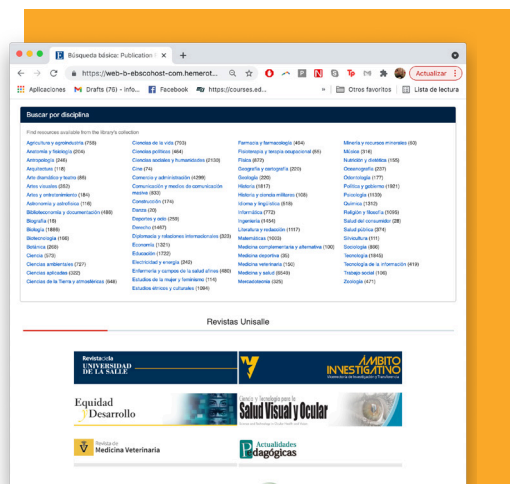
Búsqueda básica: Publication ×

https://web-b-ebscohost-com.hemerot...

Actualizar

Aplicaciones   Drafts (76) - info...   Facebook   https://courses.ed...   Otros favoritos   Lista de lectura

Buscar por disciplina

Find resources available from the library's collection

Agricultura y agroindustria (758)
Anatomía y fisiología (204)
Antropología (246)
Arquitectura (118)
Arte dramático y teatro (68)
Artes visuales (353)
Artes y entretenimiento (184)
Astronomía y astrofísica (118)
Biblioteconomía y documentación (489)
Biografía (19)
Biología (1888)
Biotecnología (166)
Botánica (200)
Ciencia (373)
Ciencias ambientales (727)
Ciencias aplicadas (322)
Ciencias de la Tierra y atmosféricas (648)

Ciencias de la vida (753)
Ciencias políticas (464)
Ciencias sociales y humanidades (2130)
Cine (74)
Comercio y administración (4298)
Comunicación y medios de comunicación masiva (832)
Construcción (174)
Danza (20)
Deportes y ocio (258)
Derecho (1467)
Diplomacia y relaciones internacionales (323)
Economía (1321)
Educación (1722)
Electricidad y energía (262)
Enfermería y campos de la salud afines (480)
Estudios de la mujer y feminismo (115)
Estudios étnicos y culturales (1084)

Farmacia y farmacología (494)
Fisioterapia y terapia ocupacional (66)
Física (677)
Geografía y cartografía (205)
Geología (200)
Historia (1817)
Historia y ciencia militares (108)
Idioma y lingüística (819)
Informática (772)
Ingeniería (1454)
Literatura y escritura (1117)
Matemáticas (1003)
Medicina complementaria y alternativa (100)
Medicina deportiva (35)
Medicina veterinaria (150)
Medicina y salud (6049)
Mercadotecnia (325)

Minería y recursos minerales (60)
Música (316)
Nutrición y dietética (155)
Oceanografía (237)
Odontología (177)
Política y gobierno (1921)
Psicología (1139)
Química (1312)
Religión y filosofía (1095)
Salud del consumidor (28)
Salud pública (374)
Silvicultura (111)
Sociología (896)
Tecnología (1845)
Tecnología de la información (419)
Trabajo social (106)
Zoología (471)

Revistas Unisalle

Revista de la UNIVERSIDAD DE LA SALLE

ÁMBITO INVESTIGATIVO

Equidad & Desarrollo

Ciencia y Tecnología para la Salud Visual y Ocular

Revista de Medicina Veterinaria

Actualidades Pedagógicas